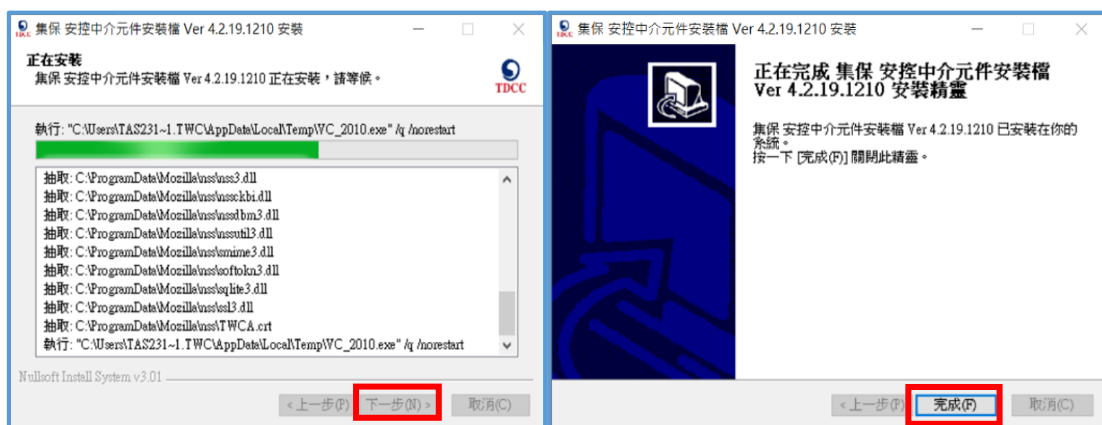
集保 安控中介元件安裝檔 Ver 4.2.19.1210 安裝

正在安裝
集保 安控中介元件安裝檔 Ver 4.2.19.1210 正在安裝，請等候。

TDCC

執行: "C:\Users\TAS231~1.TWC\AppData\Local\Temp\WC_2010.exe" /q /norestart

抽取: C:\ProgramData\Mozilla\nss\nss3.dll
抽取: C:\ProgramData\Mozilla\nss\nssckbi.dll
抽取: C:\ProgramData\Mozilla\nss\nssdbm3.dll
抽取: C:\ProgramData\Mozilla\nss\nssutil3.dll
抽取: C:\ProgramData\Mozilla\nss\smime3.dll
抽取: C:\ProgramData\Mozilla\nss\softokn3.dll
抽取: C:\ProgramData\Mozilla\nss\sqlite3.dll
抽取: C:\ProgramData\Mozilla\nss\ssl3.dll
抽取: C:\ProgramData\Mozilla\nss\TWCA.crt
執行: "C:\Users\TAS231~1.TWC\AppData\Local\Temp\WC_2010.exe" /q /norestart

Nullsoft Install System v3.01

< 上一步(P) 下一步(N) > 取消(C)

集保 安控中介元件安裝檔 Ver 4.2.19.1210 安裝

正在完成 集保 安控中介元件安裝檔 Ver 4.2.19.1210 安裝精靈

集保 安控中介元件安裝檔 Ver 4.2.19.1210 已安裝在你的系統。
按一下 [完成(F)] 關閉此精靈。

< 上一步(P) 完成(F) 取消(C)